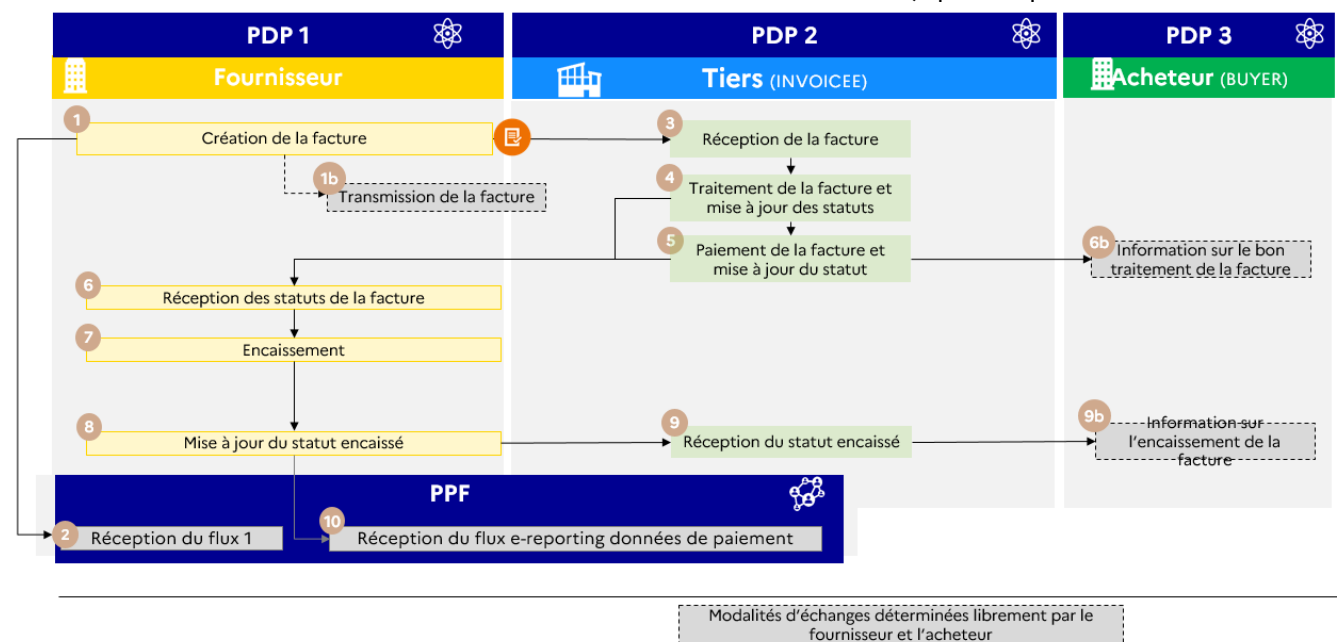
PDP 1
Fournisseur

PDP 2
Tiers (INVOICEE)

PDP 3
Acheteur (BUYER)

1
Création de la facture

1b
Transmission de la facture

3
Réception de la facture

4
Traitement de la facture et mise à jour des statuts

5
Paiement de la facture et mise à jour du statut

6b
Information sur le bon traitement de la facture

6
Réception des statuts de la facture

7
Encaissement

8
Mise à jour du statut encaissé

9
Réception du statut encaissé

9b
Information sur l'encaissement de la facture

PPF

2
Réception du flux 1

10
Réception du flux e-reporting données de paiement

Modalités d'échanges déterminées librement par le fournisseur et l'acheteur